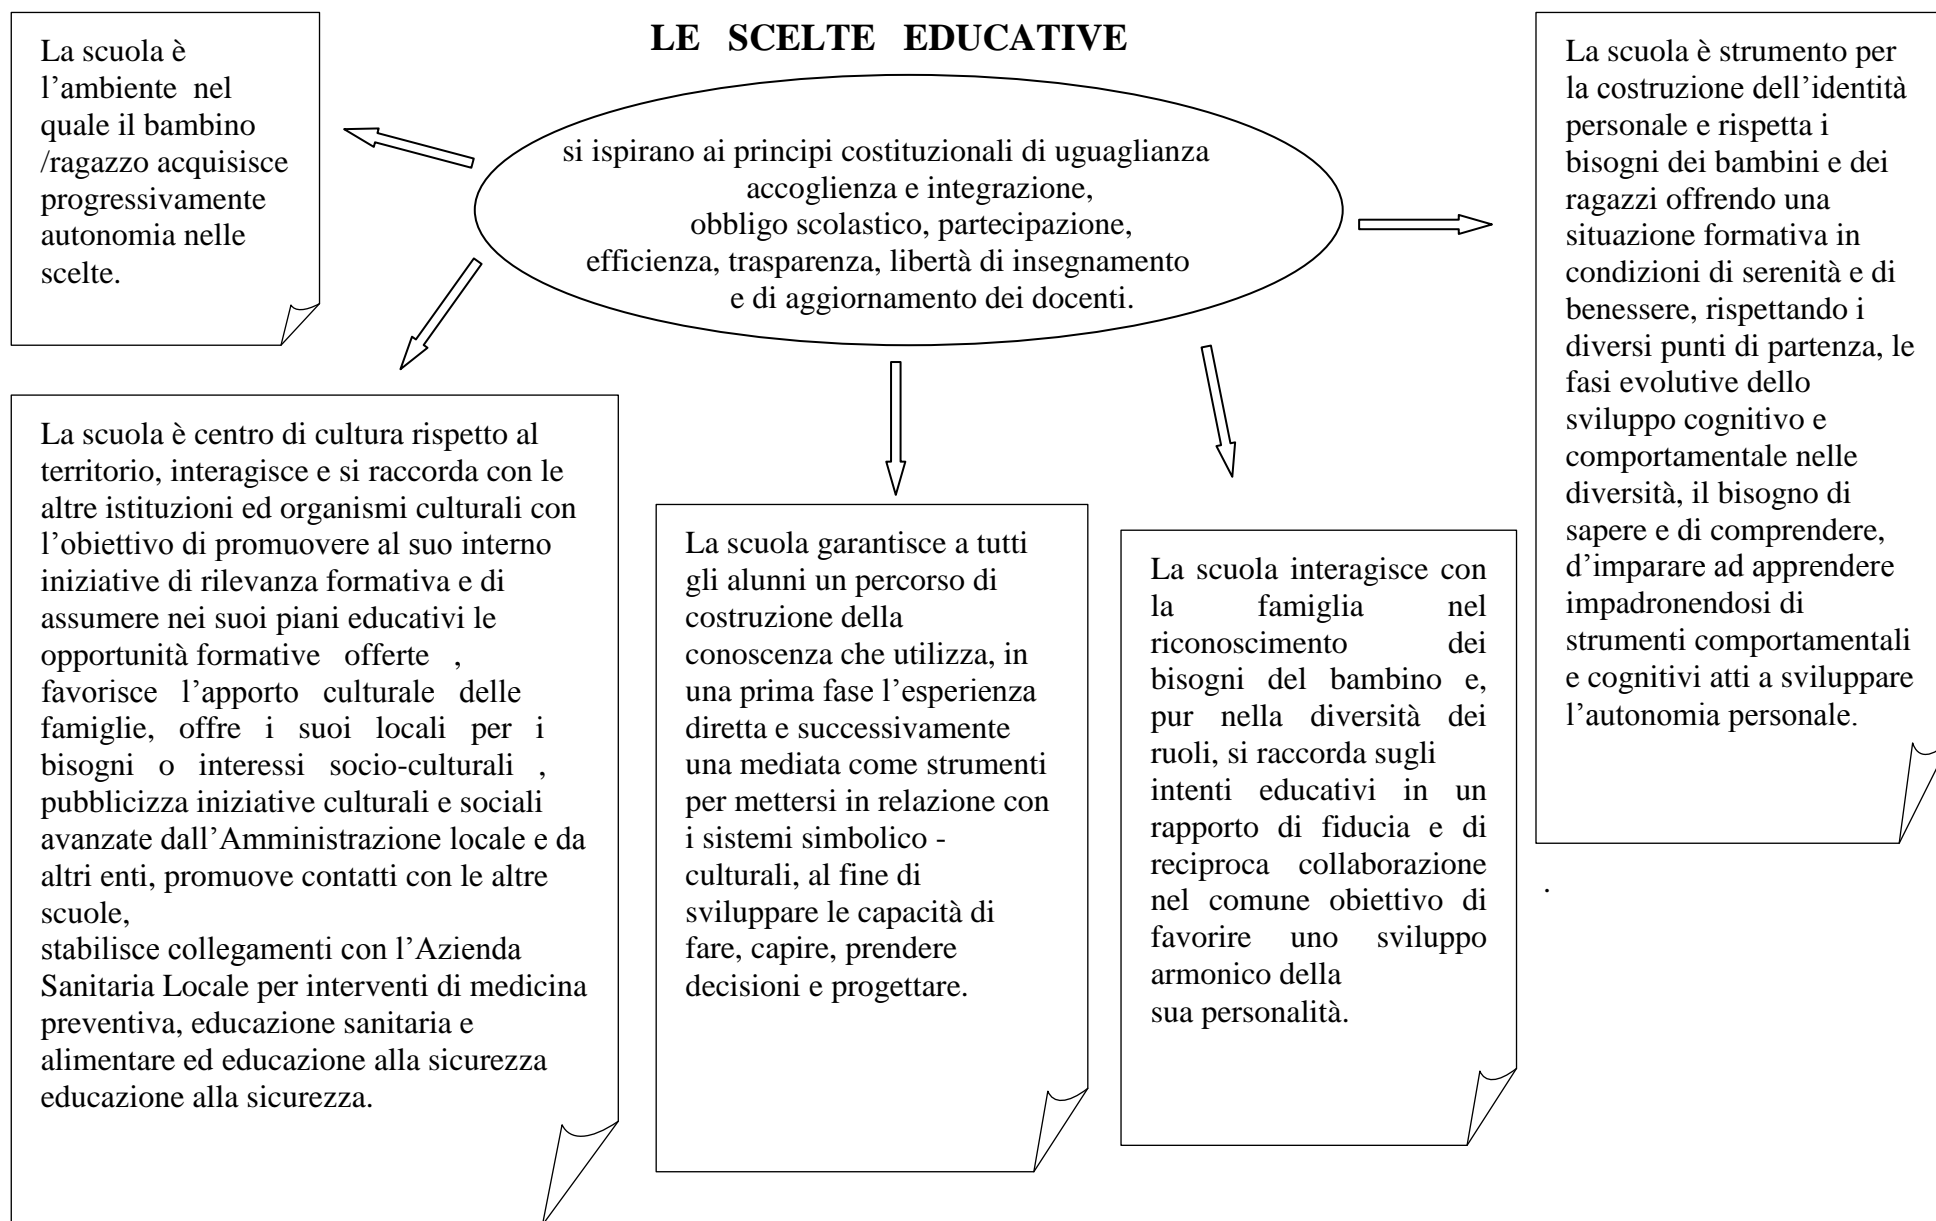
LE SCELTE EDUCATIVE

si ispirano ai principi costituzionali di uguaglianza accoglienza e integrazione, obbligo scolastico, partecipazione, efficienza, trasparenza, libertà di insegnamento e di aggiornamento dei docenti.

La scuola è l'ambiente nel quale il bambino /ragazzo acquisisce progressivamente autonomia nelle scelte.

La scuola è strumento per la costruzione dell'identità personale e rispetta i bisogni dei bambini e dei ragazzi offrendo una situazione formativa in condizioni di serenità e di benessere, rispettando i diversi punti di partenza, le fasi evolutive dello sviluppo cognitivo e comportamentale nelle diversità, il bisogno di sapere e di comprendere, d'imparare ad apprendere impadronendosi di strumenti comportamentali e cognitivi atti a sviluppare l'autonomia personale.

La scuola è centro di cultura rispetto al territorio, interagisce e si raccorda con le altre istituzioni ed organismi culturali con l'obiettivo di promuovere al suo interno iniziative di rilevanza formativa e di assumere nei suoi piani educativi le opportunità formative offerte , favorisce l'apporto culturale delle famiglie, offre i suoi locali per i bisogni o interessi socio-culturali , pubblicizza iniziative culturali e sociali avanzate dall'Amministrazione locale e da altri enti, promuove contatti con le altre scuole,
stabilisce collegamenti con l'Azienda Sanitaria Locale per interventi di medicina preventiva, educazione sanitaria e alimentare ed educazione alla sicurezza educazione alla sicurezza.

La scuola garantisce a tutti gli alunni un percorso di costruzione della conoscenza che utilizza, in una prima fase l'esperienza diretta e successivamente una mediata come strumenti per mettersi in relazione con i sistemi simbolico - culturali, al fine di sviluppare le capacità di fare, capire, prendere decisioni e progettare.

La scuola interagisce con la famiglia nel riconoscimento dei bisogni del bambino e, pur nella diversità dei ruoli, si raccorda sugli intenti educativi in un rapporto di fiducia e di reciproca collaborazione nel comune obiettivo di favorire uno sviluppo armonico della sua personalità.

.